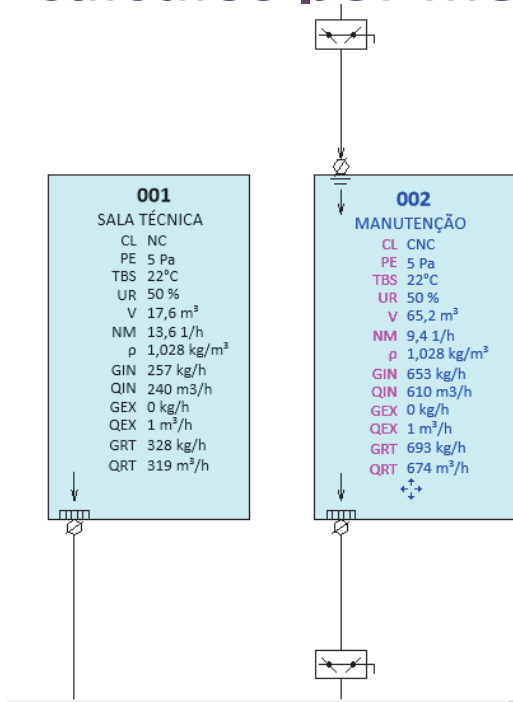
001
SALA TÉCNICA
CL NC
PE 5 Pa
TBS 22°C
UR 50 %
V 17,6 m$^3$
NM 13,6 1/h
ρ 1,028 kg/m$^3$
GIN 257 kg/h
QIN 240 m3/h
GEX 0 kg/h
QEX 1 m$^3$/h
GRT 328 kg/h
QRT 319 m$^3$/h

002
MANUTENÇÃO
CL CNC
PE 5 Pa
TBS 22°C
UR 50 %
V 65,2 m$^3$
NM 9,4 1/h
ρ 1,028 kg/m$^3$
GIN 653 kg/h
QIN 610 m3/h
GEX 0 kg/h
QEX 1 m$^3$/h
GRT 693 kg/h
QRT 674 m$^3$/h